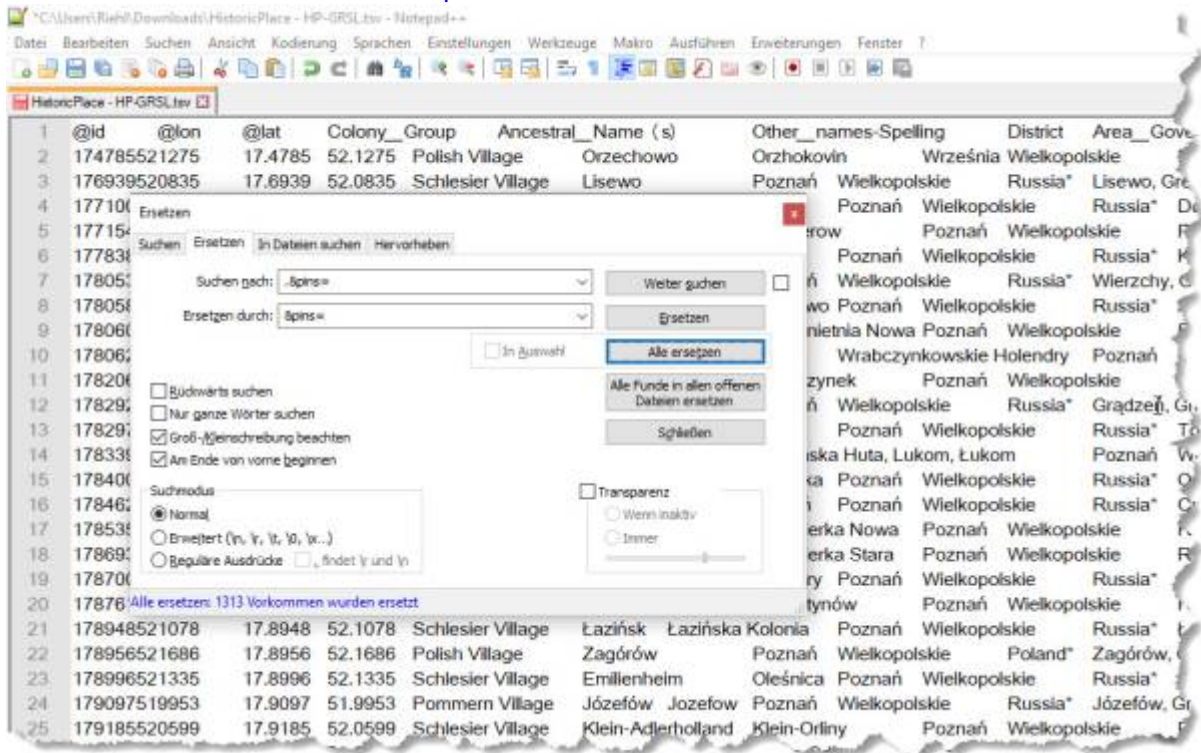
*C:\Users\Riehl\Downloads\HistoricPlace - HP-GRSL.tsv - Notepad++

Datei Bearbeiten Suchen Ansicht Kodierung Sprachen Einstellungen Werkzeuge Makro Ausführen Erweiterungen Fenster ?

HistoricPlace - HP-GRSL.tsv

1 @id @lon @lat Colony_Group Ancestral_Name (s) Other_names-Spelling District Area_Gove
2 174785521275 17.4785 52.1275 Polish Village Orzechowo Orzhokovin Września Wielkopolskie
3 176939520835 17.6939 52.0835 Schlesier Village Lisewo Poznań Wielkopolskie Russia* Lisewo, Gr
4 17710 Poznań Wielkopolskie Russia* D
5 17715 erow Poznań Wielkopolskie
6 17783 Poznań Wielkopolskie Russia* K
7 17805 ń Wielkopolskie Russia* Wierzchy,
8 17805 wo Poznań Wielkopolskie Russia*
9 17806 nietnia Nowa Poznań Wielkopolskie
10 17806 Wrabczynkowskie Holendry Poznań
11 17820 zynek Poznań Wielkopolskie
12 17829 ń Wielkopolskie Russia* Grądzeń, G
13 17829 Poznań Wielkopolskie Russia* T
14 17833 ska Huta, Lukom, Łukom Poznań W
15 17840 ka Poznań Wielkopolskie Russia* O
16 17846 ń Poznań Wielkopolskie Russia* C
17 17853 erka Nowa Poznań Wielkopolskie
18 17869 erka Stara Poznań Wielkopolskie R
19 17870 ry Poznań Wielkopolskie Russia*
20 17876 tynów Poznań Wielkopolskie
21 178948521078 17.8948 52.1078 Schlesier Village Łazińsk Łazińska Kolonia Poznań Wielkopolskie Russia*
22 178956521686 17.8956 52.1686 Polish Village Zagórów Poznań Wielkopolskie Poland* Zagórów,
23 178996521335 17.8996 52.1335 Schlesier Village Emilienheim Oleśnica Poznań Wielkopolskie Russia*
24 179097519953 17.9097 51.9953 Pommern Village Józefów Jozefow Poznań Wielkopolskie Russia* Józefów, Gr
25 179185520599 17.9185 52.0599 Schlesier Village Klein-Adlerholland Klein-Orliny Poznań Wielkopolskie

Ersetzen
Suchen Ersetzen In Dateien suchen Hervorheben
Suchen nach: .&pins=
Ersetzen durch: &pins=
Weiter suchen
Ersetzen
In Auswahl
Alle ersetzen
Alle Funde in allen offenen Dateien ersetzen
Schließen
Rückwärts suchen
Nur ganze Wörter suchen
Groß-/Kleinschreibung beachten
Am Ende von vorne beginnen
Suchmodus
Normal
Erweitert (\n, \r, \t, \0, \x...)
Reguläre Ausdrücke . findet \r und \n
Transparenz
Wenn inaktiv
Immer
Alle ersetzen: 1313 Vorkommen wurden ersetzt